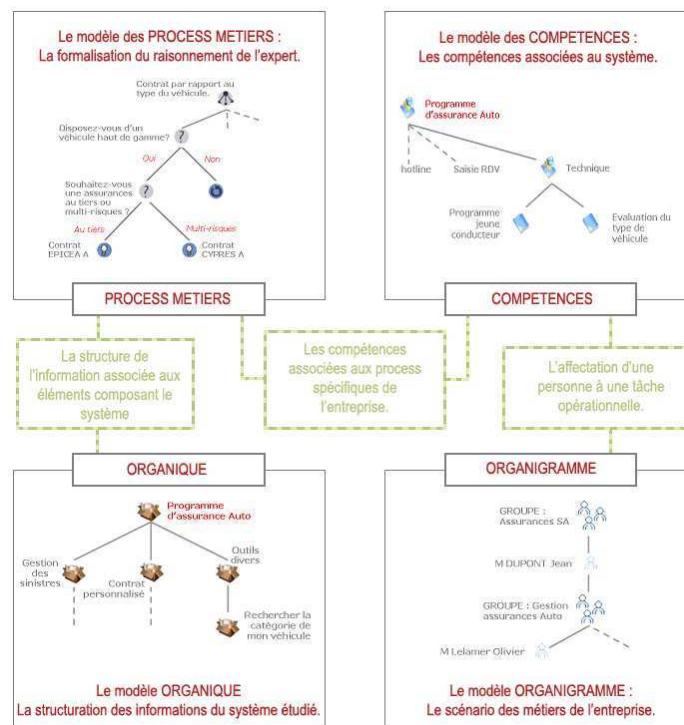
Le modèle des PROCESS METIERS :
La formalisation du raisonnement de l'expert.

Contrat par rapport au type du véhicule.

Disposez-vous d'un véhicule haut de gamme?

Oui

Non

Souhaitez-vous une assurances au tiers ou multi-risques ?

Au tiers

Multi-risques

Contrat EPICEA A

Contrat CYPRES A

Le modèle des COMPETENCES :
Les compétences associées au système.

Programme d'assurance Auto

hotline

Saisie RDV

Technique

Programme jeune conducteur

Evaluation du type de véhicule

PROCESS METIERS

COMPETENCES

La structure de l'information associée aux éléments composant le système

Les compétences associées aux process spécifiques de l'entreprise.

L'affectation d'une personne à une tâche opérationnelle.

ORGANIQUE

ORGANIGRAMME

Programme d'assurance Auto

Gestion des sinistres

Contrat personnalisé

Outils divers

Rechercher la catégorie de mon véhicule

GROUPE : Assurances SA

M DUPONT Jean

GROUPE : Gestion assurances Auto

M Lelamer Olivier

Le modèle ORGANIQUE
La structuration des informations du système étudié.

Le modèle ORGANIGRAMME :
Le scénario des métiers de l'entreprise.